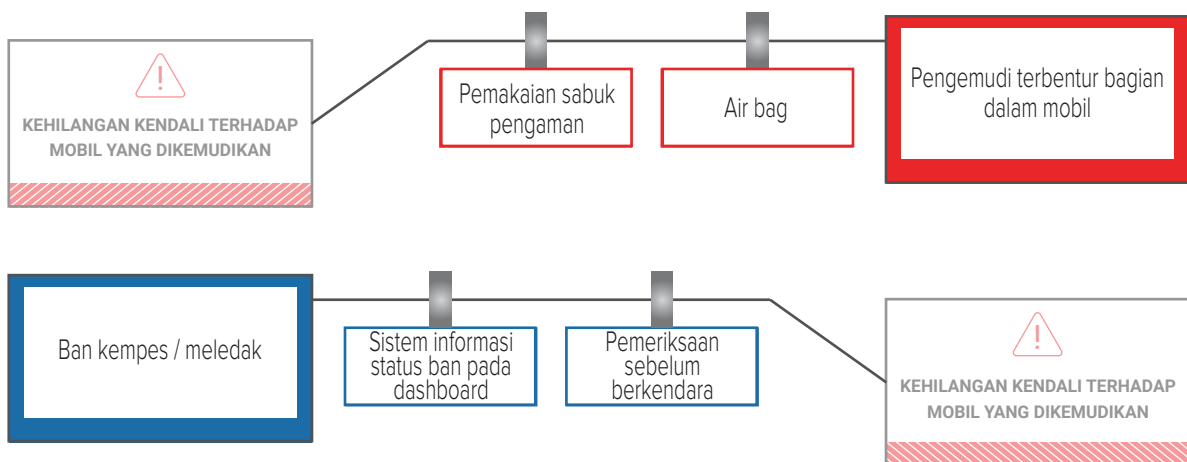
KEHILANGAN KENDALI TERHADAP MOBIL YANG DIKEMUDIKAN

Pemakaian sabuk pengaman

Air bag

Pengemudi terbentur bagian dalam mobil

Ban kempes / meledak

Sistem informasi status ban pada dashboard

Pemeriksaan sebelum berkendara

KEHILANGAN KENDALI TERHADAP MOBIL YANG DIKEMUDIKAN